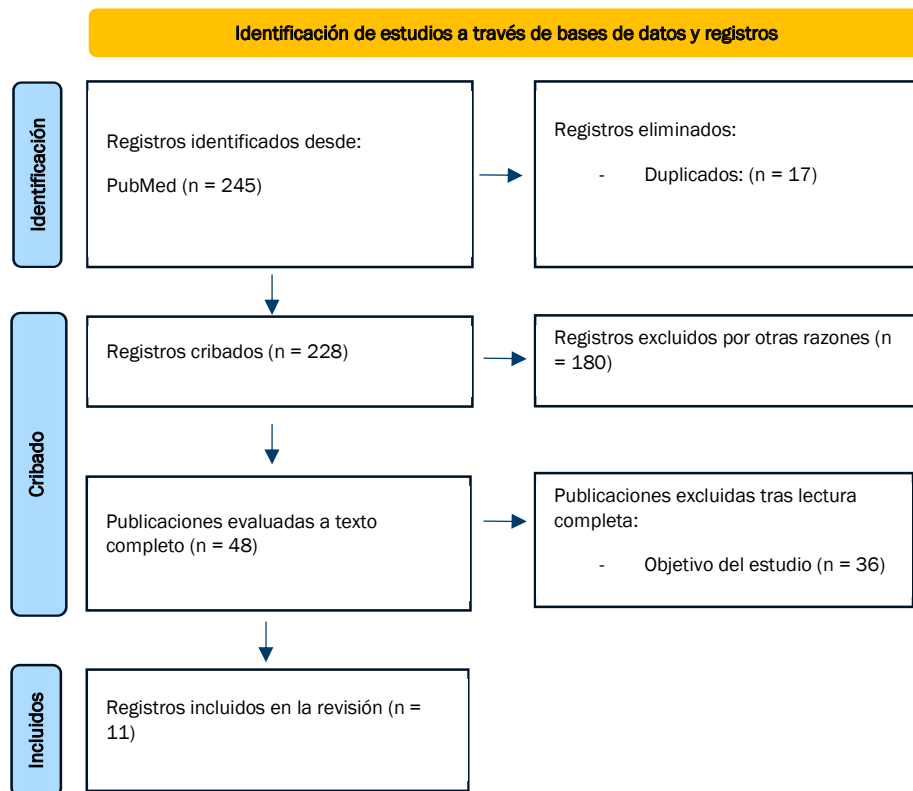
Identificación de estudios a través de bases de datos y registros

Identificación

Registros identificados desde:

PubMed (n = 245)

Registros eliminados:

- Duplicados: (n = 17)

Cribado

Registros cribados (n = 228)

Registros excluidos por otras razones (n = 180)

Publicaciones evaluadas a texto completo (n = 48)

Publicaciones excluidas tras lectura completa:

- Objetivo del estudio (n = 36)

Incluidos

Registros incluidos en la revisión (n = 11)